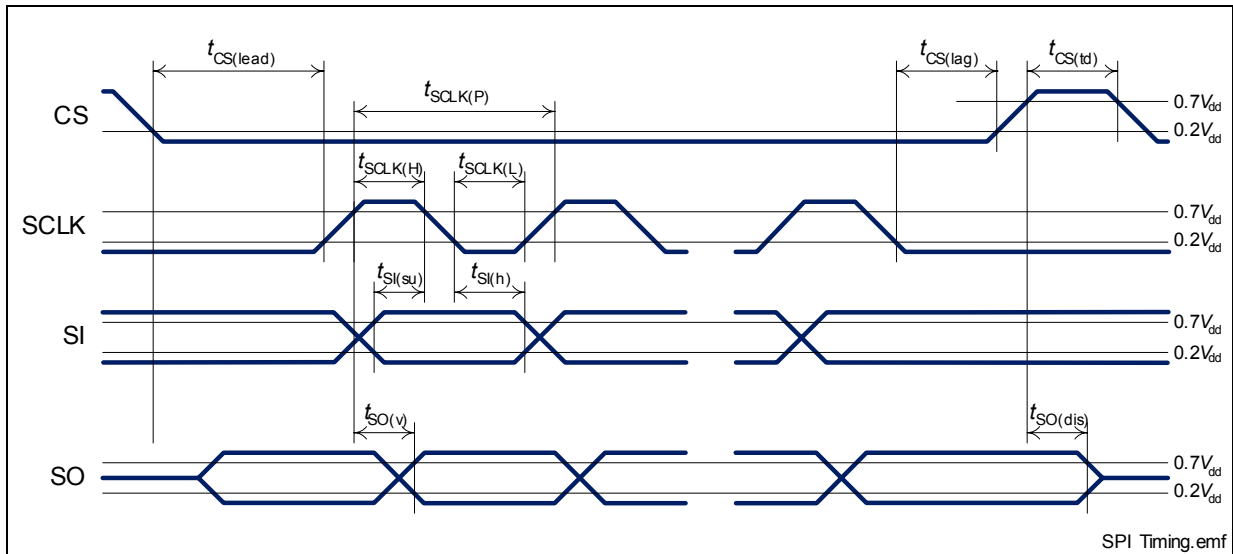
$t_{CS(lead)}$
$t_{CS(lag)}$
$t_{CS(td)}$
$t_{SCLK(P)}$
CS
$0.7V_{dd}$
$0.2V_{dd}$
$t_{SCLK(H)}$
$t_{SCLK(L)}$
SCLK
$0.7V_{dd}$
$0.2V_{dd}$
$t_{SI(su)}$
$t_{SI(h)}$
SI
$0.7V_{dd}$
$0.2V_{dd}$
$t_{SO(v)}$
$t_{SO(dis)}$
SO
$0.7V_{dd}$
$0.2V_{dd}$
SPI Timing.emf